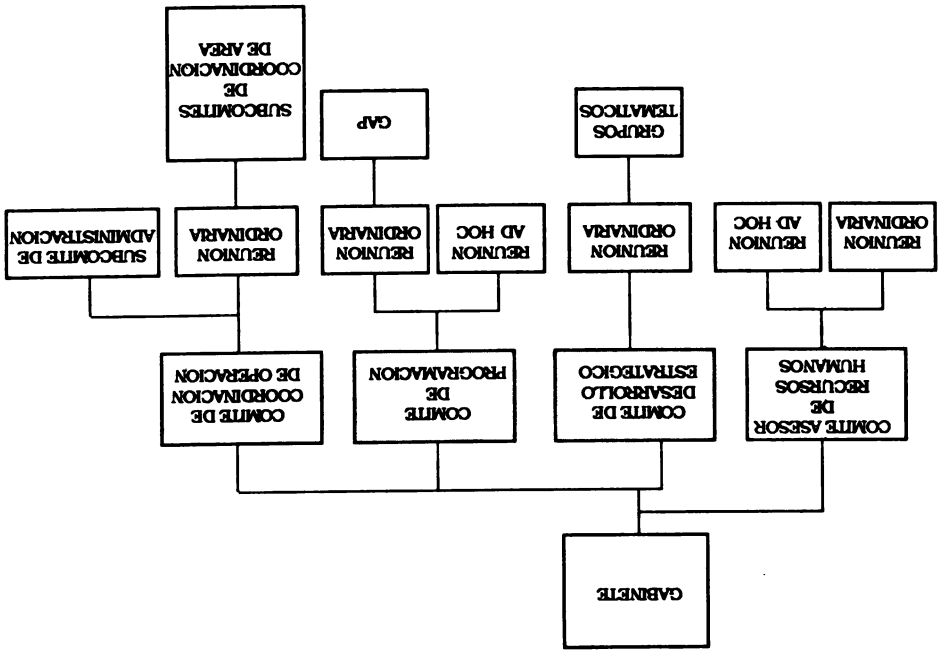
GABINETE

COMITE ASESOR DE RECURSOS HUMANOS

REUNION ORDINARIA

REUNION AD HOC

COMITE DE DESARROLLO ESTRATEGICO

REUNION ORDINARIA

GRUPOS TEMATICOS

COMITE DE PROGRAMACION

REUNION AD HOC

REUNION ORDINARIA

GAP

COMITE DE COORDINACION DE OPERACION

REUNION ORDINARIA

SUBCOMITES DE COORDINACION DE AREA

SUBCOMITE DE ADMINISTRACION